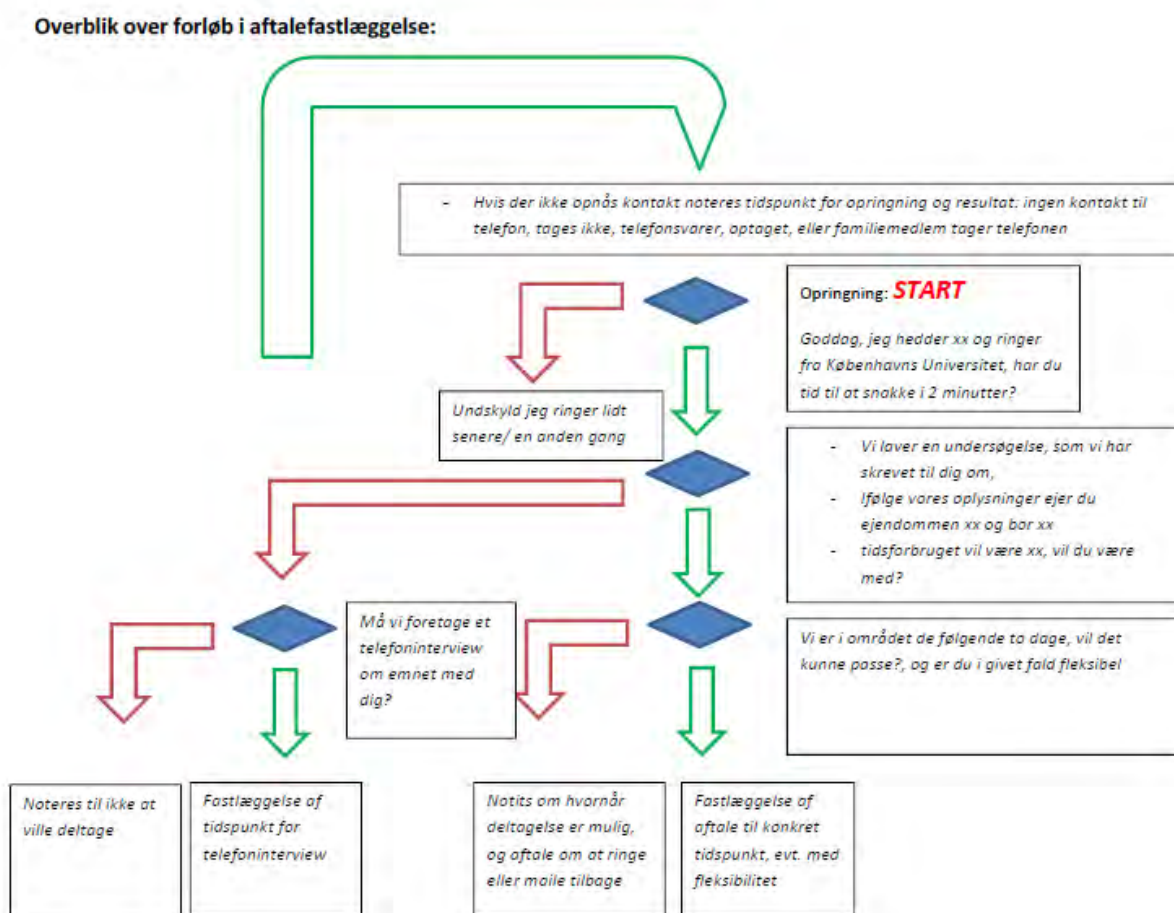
Overblik over forløb i aftalefastlæggelse:

- Hvis der ikke opnås kontakt noteres tidspunkt for opringning og resultat: ingen kontakt til telefon, tages ikke, telefonsvarer, optaget, eller familiemedlem tager telefonen

Opringning: START

Goddag, jeg hedder xx og ringer fra Københavns Universitet, har du tid til at snakke i 2 minutter?

Undskyld jeg ringer lidt senere/ en anden gang

- Vi laver en undersøgelse, som vi har skrevet til dig om,
- Ifølge vores oplysninger ejer du ejendommen xx og bor xx
- tidsforbruget vil være xx, vil du være med?

Må vi foretage et telefoninterview om emnet med dig?

Vi er i området de følgende to dage, vil det kunne passe?, og er du i givet fald fleksibel

Noteres til ikke at ville deltage

Fastlæggelse af tidspunkt for telefoninterview

Notits om hvornår deltagelse er mulig, og aftale om at ringe eller maile tilbage

Fastlæggelse af aftale til konkret tidspunkt, evt. med fleksibilitet